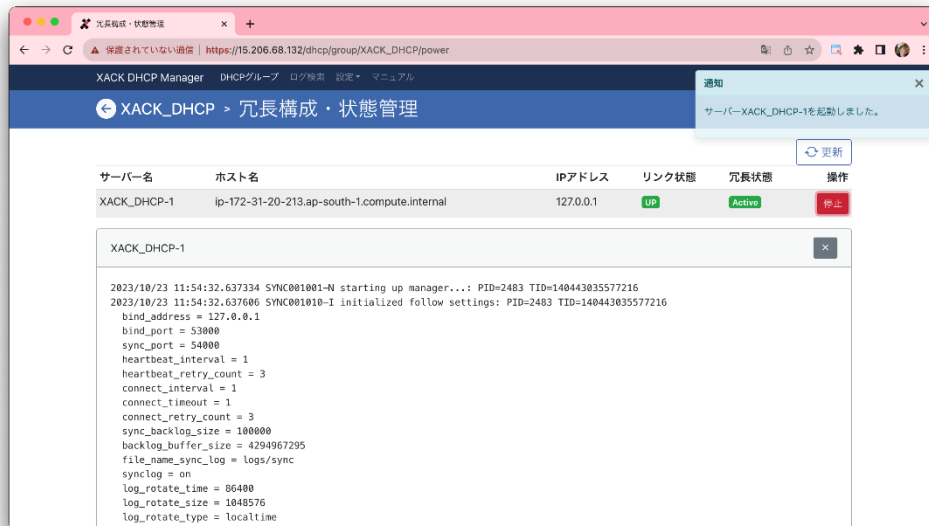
冗長構成・状態管理 ×
+

保護されていない通信 | https://15.206.68.132/dhcp/group/XACK_DHCP/power

XACK DHCP Manager DHCPグループ ログ検索 設定▾ マニュアル

XACK_DHCP > 冗長構成・状態管理

通知 ×
サーバーXACK_DHCP-1を起動しました。

更新

| サーバー名 | ホスト名 | IPアドレス | リンク状態 | 冗長状態 | 操作 |
|---|---|---|---|---|---|
| XACK_DHCP-1 | ip-172-31-20-213.ap-south-1.compute.internal | 127.0.0.1 | UP | Active | 停止 |

XACK_DHCP-1 ×

2023/10/23 11:54:32.637334 SYNC001001-N starting up manager...: PID=2483 TID=140443035577216
2023/10/23 11:54:32.637606 SYNC001010-I initialized follow settings: PID=2483 TID=140443035577216
bind_address = 127.0.0.1
bind_port = 53000
sync_port = 54000
heartbeat_interval = 1
heartbeat_retry_count = 3
connect_interval = 1
connect_timeout = 1
connect_retry_count = 3
sync_backlog_size = 100000
backlog_buffer_size = 4294967295
file_name_sync_log = logs/sync
synclog = on
log_rotate_time = 86400
log_rotate_size = 1048576
log_rotate_type = localtime